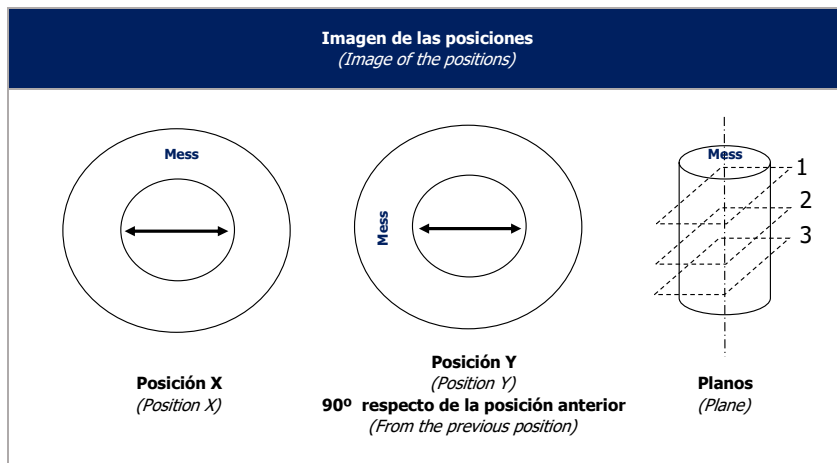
Imagen de las posiciones
(Image of the positions)

Mess

Mess

Mess
1
2
3

Posición X
(Position X)

Posición Y
(Position Y)
90º respecto de la posición anterior
(From the previous position)

Planos
(Plane)